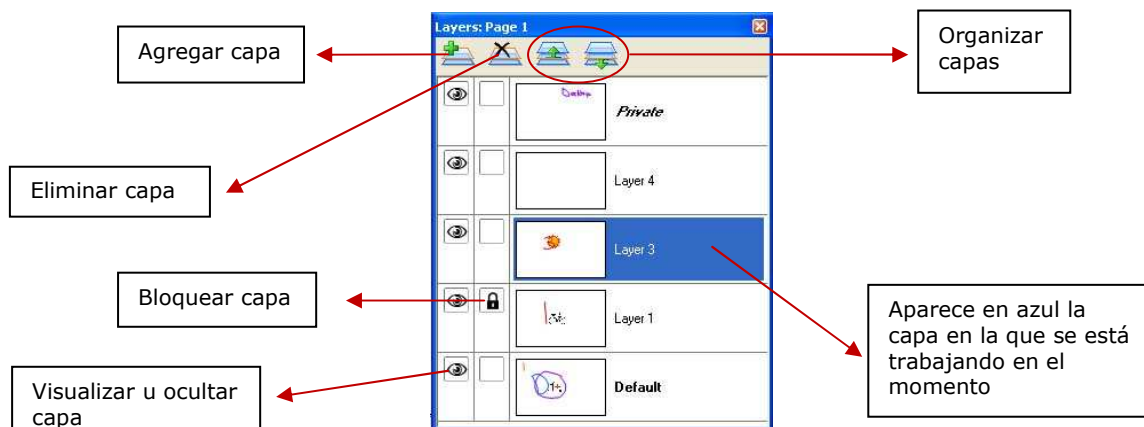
Layers: Page 1

Agregar capa

Organizar capas

Private

Eliminar capa

Layer 4

Layer 3

Bloquear capa

Layer 1

Aparece en azul la capa en la que se está trabajando en el momento

Default

Visualizar u ocultar capa